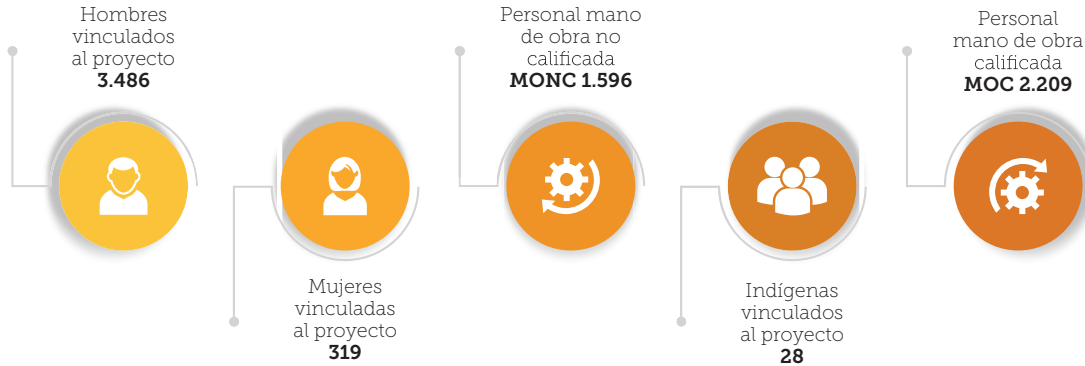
Hombres vinculados al proyecto
**3.486**

Mujeres vinculadas al proyecto
**319**

Personal mano de obra no calificada
**MONC 1.596**

Indígenas vinculados al proyecto
**28**

Personal mano de obra calificada
**MOC 2.209**